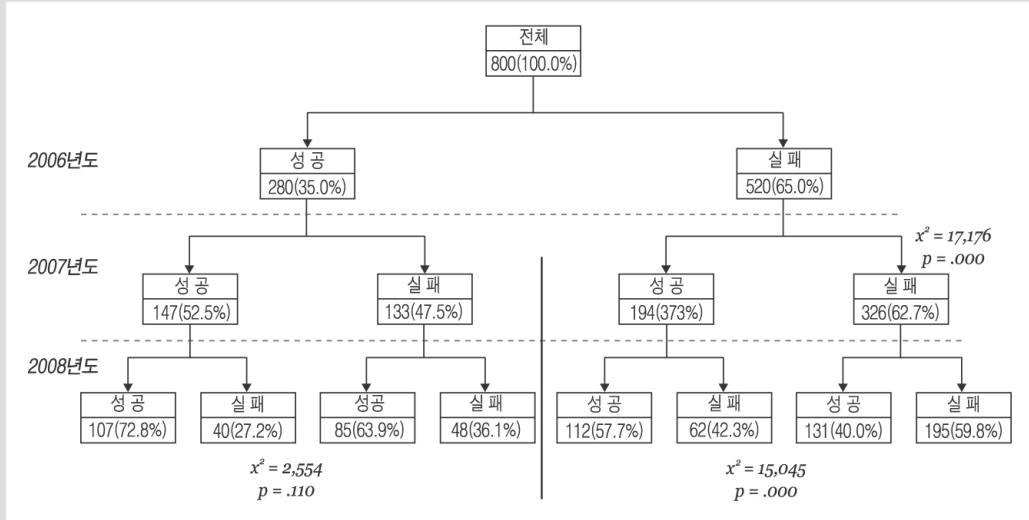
전체
800(100.0%)

2006년도

성 공
280(35.0%)

실 패
520(65.0%)

$x^2 = 17,176$
$p = .000$

2007년도

성 공
147(52.5%)

실 패
133(47.5%)

성 공
194(373%)

실 패
326(62.7%)

2008년도

성 공
107(72.8%)

실 패
40(27.2%)

성공
85(63.9%)

실 패
48(36.1%)

성 공
112(57.7%)

실 패
62(42.3%)

성 공
131(40.0%)

실 패
195(59.8%)

$x^2 = 2,554$
$p = .110$

$x^2 = 15,045$
$p = .000$